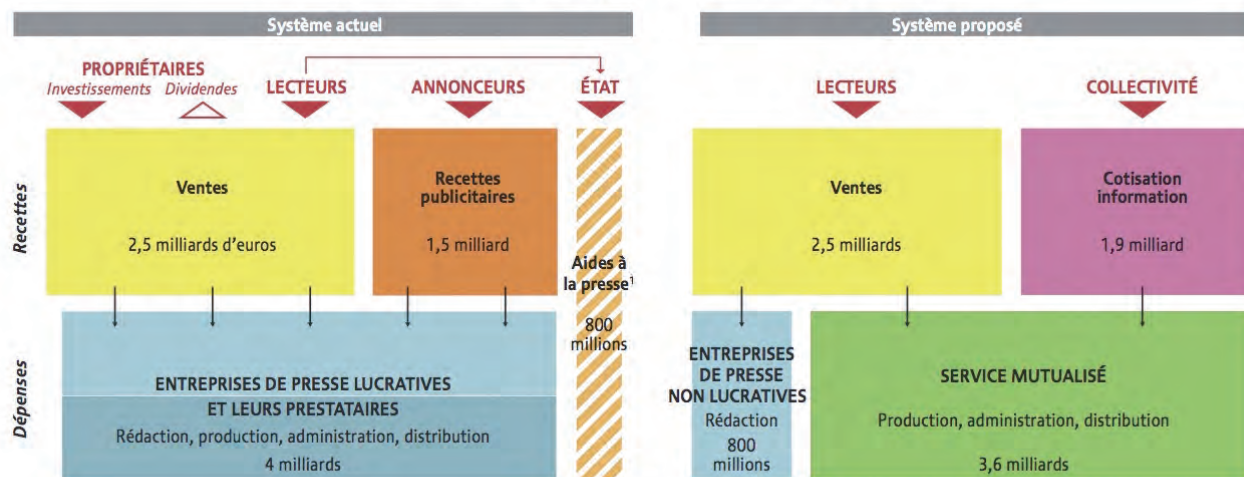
Système actuel

PROPRIÉTAIRES
Investissements Dividendes

LECTEURS

ANNONCEURS

ÉTAT

Recettes

Ventes

2,5 milliards d'euros

Recettes publicitaires

1,5 milliard

Aides à la presse$^1$

800 millions

Dépenses

ENTREPRISES DE PRESSE LUCRATIVES ET LEURS PRESTATAIRES
Rédaction, production, administration, distribution
4 milliards

Système proposé

LECTEURS

COLLECTIVITÉ

Ventes

2,5 milliards

Cotisation information

1,9 milliard

ENTREPRISES DE PRESSE NON LUCRATIVES
Rédaction
800 millions

SERVICE MUTUALISÉ
Production, administration, distribution
3,6 milliards